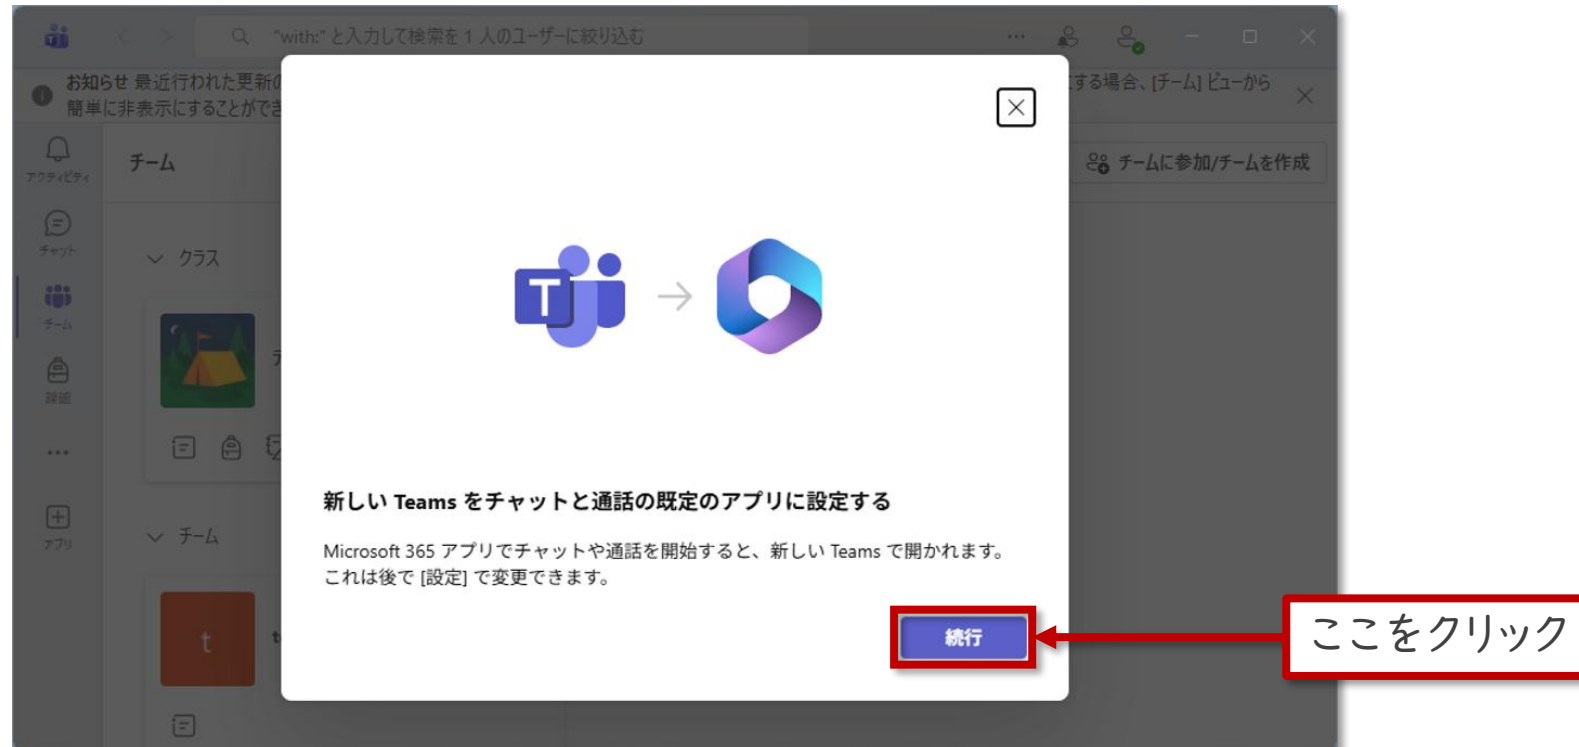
"with:" と入力して検索を 1 人のユーザーに絞り込む

お知らせ 最近行われた更新の
簡単に非表示にすることができ

する場合、[チーム] ビューから

アクティビティ
チャット
チーム
課題
...
アプリ

チーム

チームに参加/チームを作成

クラス

チーム

t

新しい Teams をチャットと通話の既定のアプリに設定する

Microsoft 365 アプリでチャットや通話を開始すると、新しい Teams で開かれます。これは後で [設定] で変更できます。

続行

ここをクリック